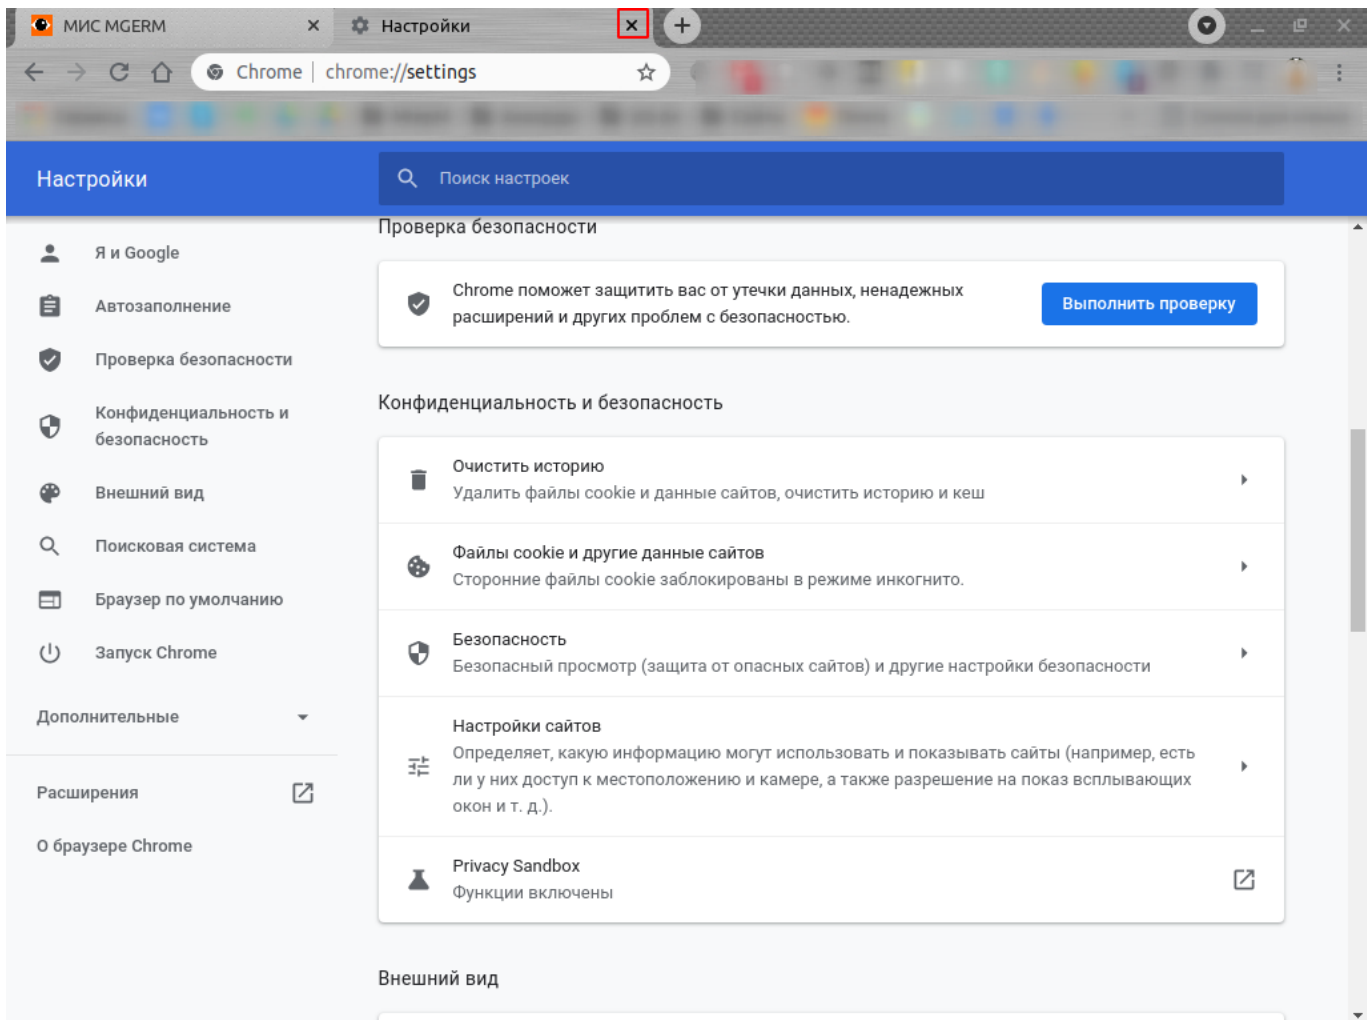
МИС MGERM
Настройки
Chrome | chrome://settings

Настройки
Поиск настроек

Я и Google
Автозаполнение
Проверка безопасности
Конфиденциальность и безопасность
Внешний вид
Поисковая система
Браузер по умолчанию
Запуск Chrome
Дополнительные
Расширения
О браузере Chrome

Проверка безопасности
Chrome поможет защитить вас от утечки данных, ненадежных расширений и других проблем с безопасностью.
Выполнить проверку

Конфиденциальность и безопасность
Очистить историю
Удалить файлы cookie и данные сайтов, очистить историю и кеш
Файлы cookie и другие данные сайтов
Сторонние файлы cookie заблокированы в режиме инкогнито.
Безопасность
Безопасный просмотр (защита от опасных сайтов) и другие настройки безопасности
Настройки сайтов
Определяет, какую информацию могут использовать и показывать сайты (например, есть ли у них доступ к местоположению и камере, а также разрешение на показ всплывающих окон и т. д.).
Privacy Sandbox
Функции включены

Внешний вид